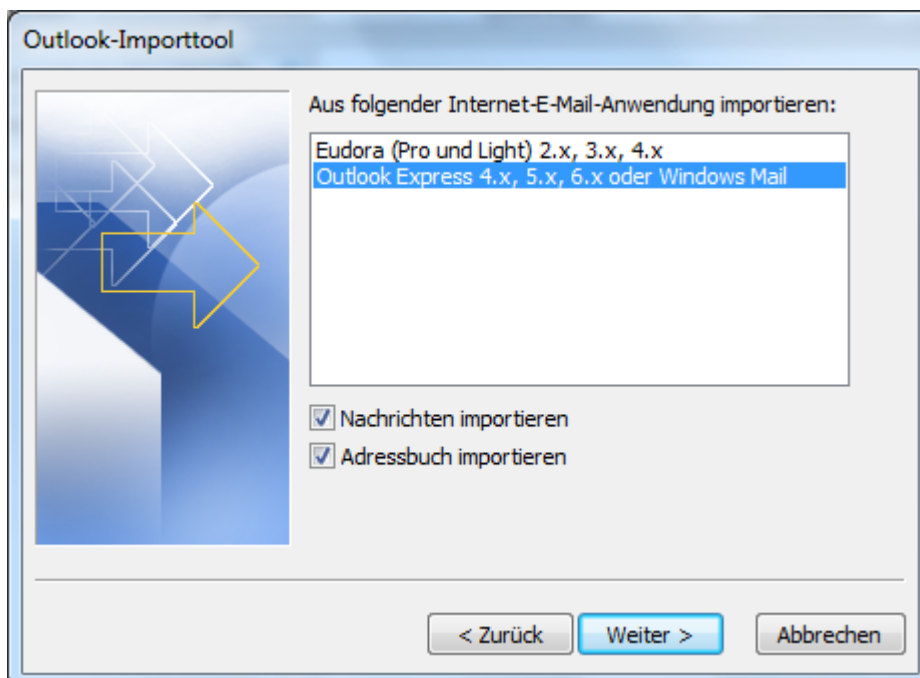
Outlook-Importtool

Aus folgender Internet-E-Mail-Anwendung importieren:

Eudora (Pro und Light) 2.x, 3.x, 4.x
Outlook Express 4.x, 5.x, 6.x oder Windows Mail

Nachrichten importieren
Adressbuch importieren

< Zurück
Weiter >
Abbrechen